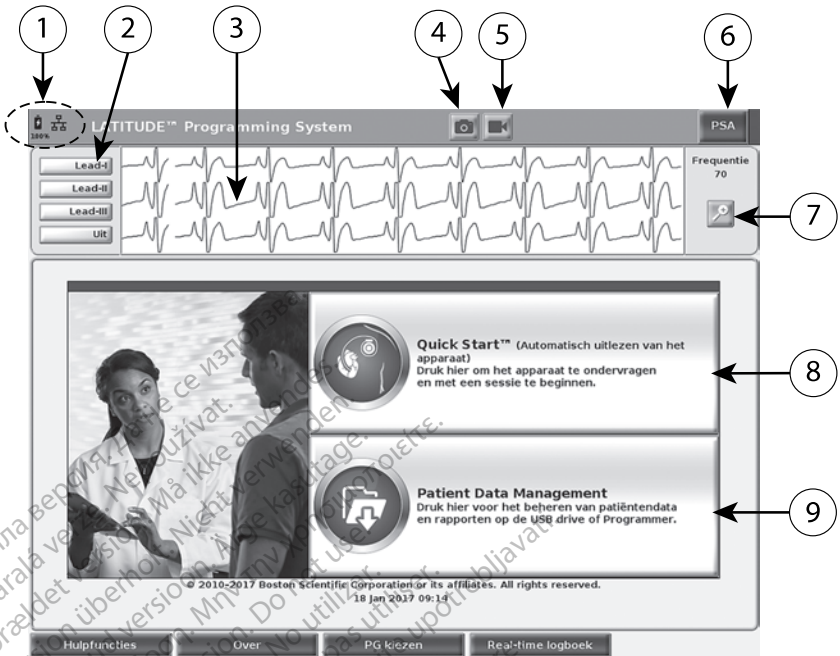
1 2 3 4 5 6

100%

LATITUDE™ Programming System

PSA

Lead-I
Lead-II
Lead-III
Uit

Frequentie
70

7

Quick Start™ (Automatisch uitlezen van het apparaat)
Druk hier om het apparaat te ondervragen en met een sessie te beginnen.

8

Patient Data Management
Druk hier voor het beheren van patiëntendata en rapporten op de USB drive of Programmer.

9

© 2010-2017 Boston Scientific Corporation or its affiliates. All rights reserved.
18 Jan 2017 09:14

Hulpfuncties
Over
PG kiezen
Real-time logboek

Остаряла версия. Да не се използва.
Zastaralá verze. Nepoužívat.
Forældet version. Må ikke anvendes.
Version überholt. Nicht verwenden.
Aegunud versioon. Ärge kasutage.
Παλιά έκδοση. Μην την χρησιμοποιείτε.
Outdated version. Do not use.
Versión obsoleta. No utilizar.
Zastaraná verzia. Nepoužívať.
Version périmée. Ne pas utiliser.